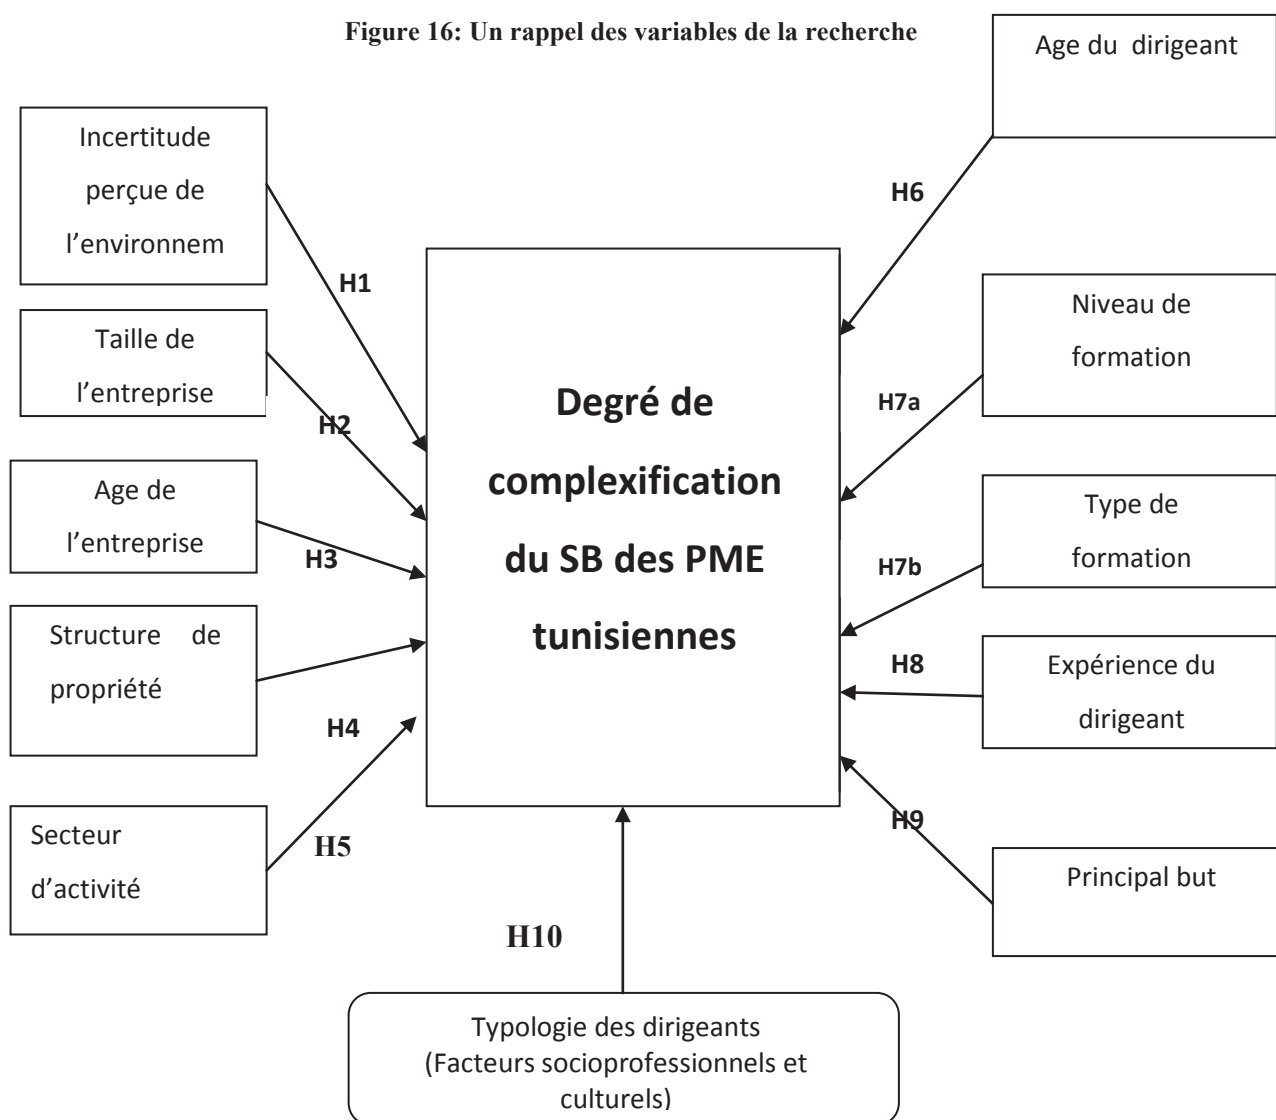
Figure 16: Un rappel des variables de la recherche

Age du dirigeant

Incertitude perçue de l'environnem

H1

H6

Taille de l'entreprise

H2

Degré de complexification du SB des PME tunisiennes

Niveau de formation

H7a

Age de l'entreprise

H3

Type de formation

H7b

Structure de propriété

H8

Expérience du dirigeant

H4

Secteur d'activité

H5

H9

Principal but

H10

Typologie des dirigeants (Facteurs socioprofessionnels et culturels)